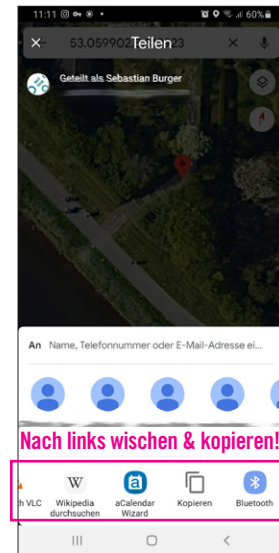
11:11 60%

53.059902 28

Teilen

Geteilt als Sebastian Burger

An Name, Telefonnummer oder E-Mail-Adresse ei...

Nach links wischen & kopieren!

h VLC

Wikipedia durchsuchen

aCalendar Wizard

Kopieren

Bluetooth